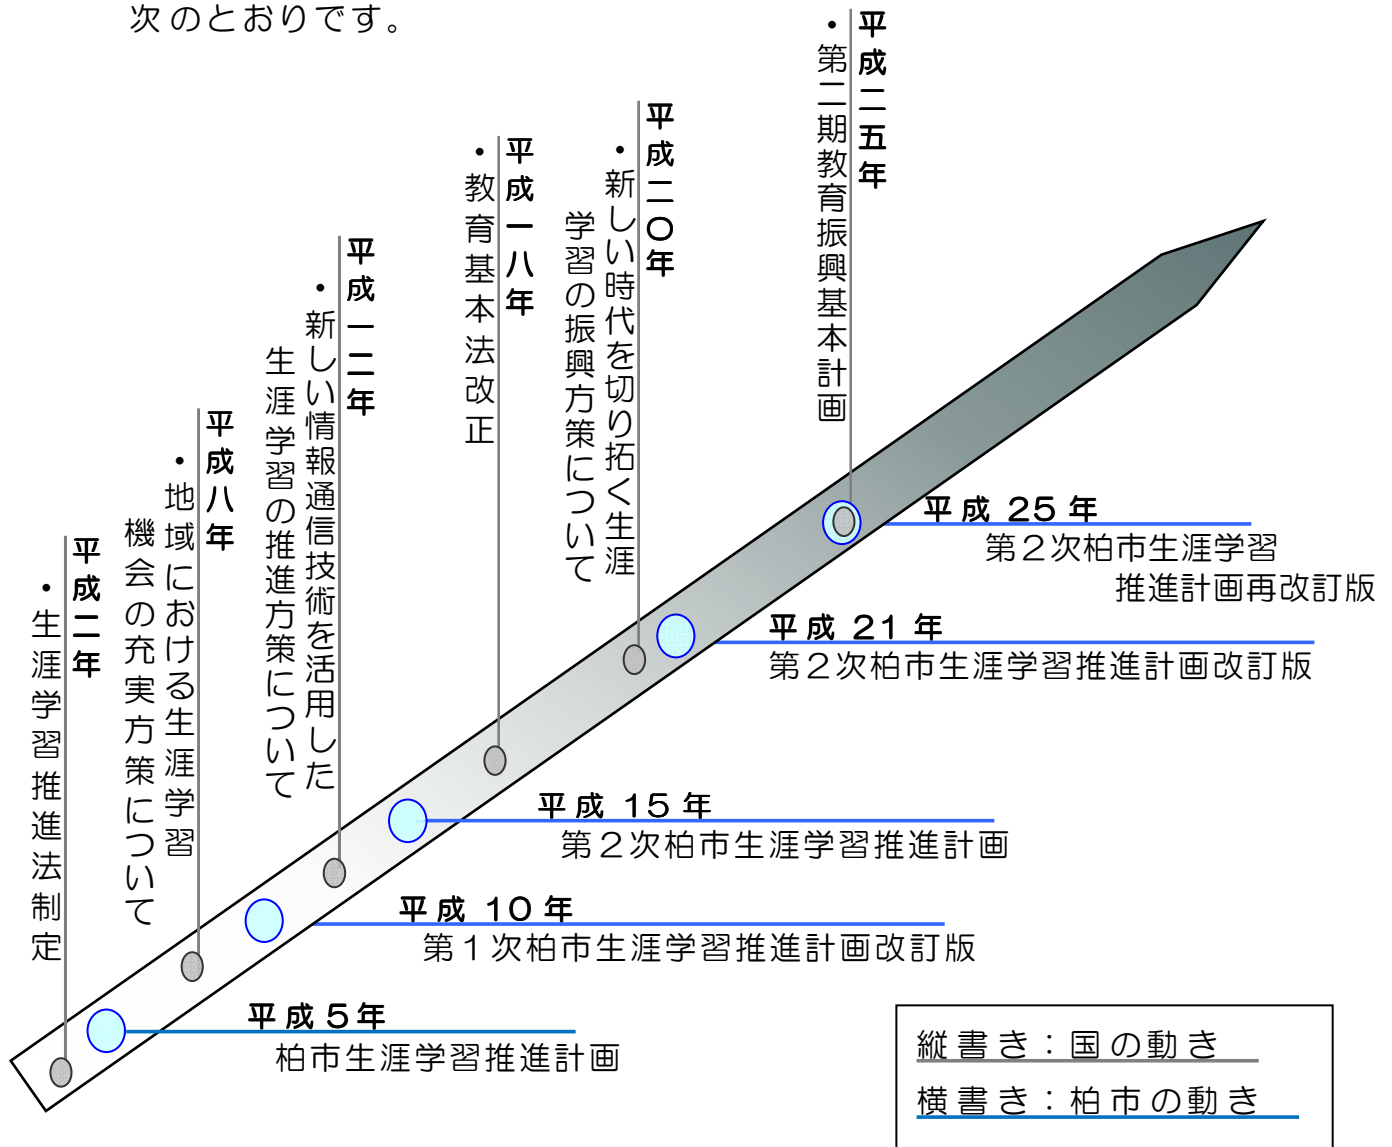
次のとおりです。

平成二年
・生涯学習推進法制定

平成八年
・地域における生涯学習機会の充実方策について

平成一一年
・新しい情報通信技術を活用した生涯学習の推進方策について

平成一八年
・教育基本法改正

平成二〇年
・新しい時代を切り拓く生涯学習の振興方策について

平成二五年
・第二期教育振興基本計画

平成5年
柏市生涯学習推進計画

平成10年
第1次柏市生涯学習推進計画改訂版

平成15年
第2次柏市生涯学習推進計画

平成21年
第2次柏市生涯学習推進計画改訂版

平成25年
第2次柏市生涯学習推進計画再改訂版

縦書き：国の動き
横書き：柏市の動き